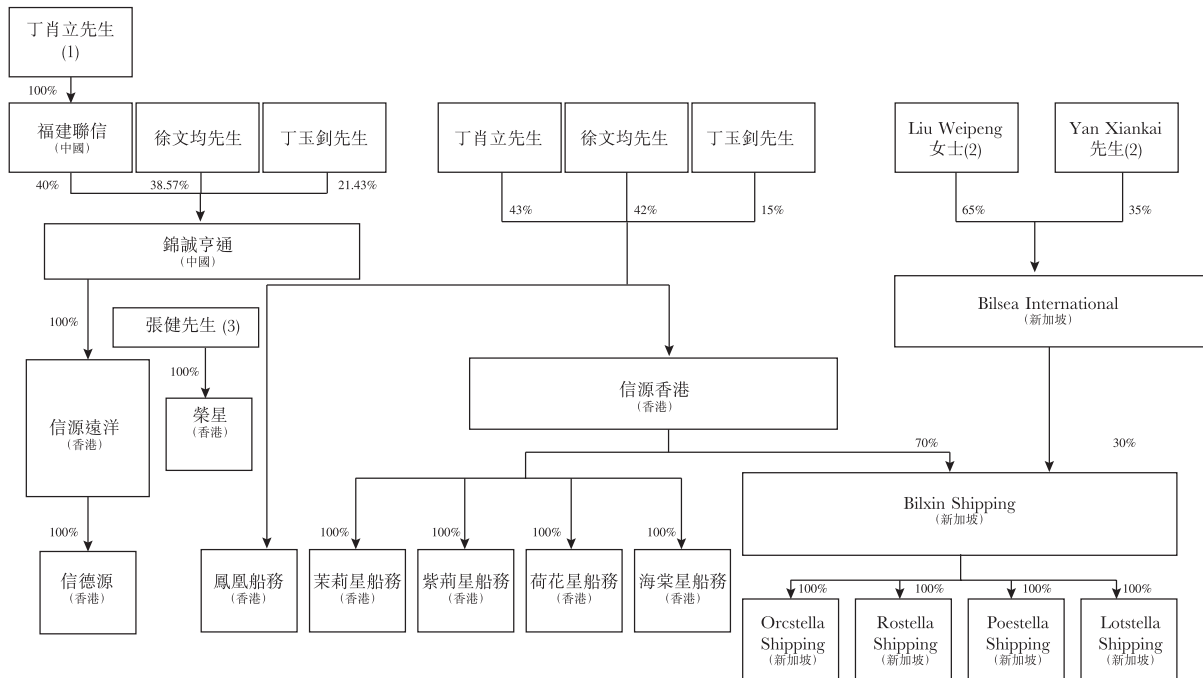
丁肖立先生
(1)

100%

福建聯信
(中國)

徐文均先生

丁玉釗先生

40%
38.57%
21.43%

丁肖立先生

徐文均先生

丁玉釗先生

43%
42%
15%

Liu Weipeng
女士(2)

Yan Xiankai
先生(2)

65%
35%

錦誠亨通
(中國)

100%

張健先生 (3)

100%

Bilsea International
(新加坡)

信源遠洋
(香港)

榮星
(香港)

信源香港
(香港)

70%
30%

Bilxin Shipping
(新加坡)

100%

信德源
(香港)

100%
100%
100%
100%

鳳凰船務
(香港)

茉莉星船務
(香港)

紫荊星船務
(香港)

荷花星船務
(香港)

海棠星船務
(香港)

100%
100%
100%
100%

Orcstella
Shipping
(新加坡)

Rostella
Shipping
(新加坡)

Poestella
Shipping
(新加坡)

Lotstella
Shipping
(新加坡)